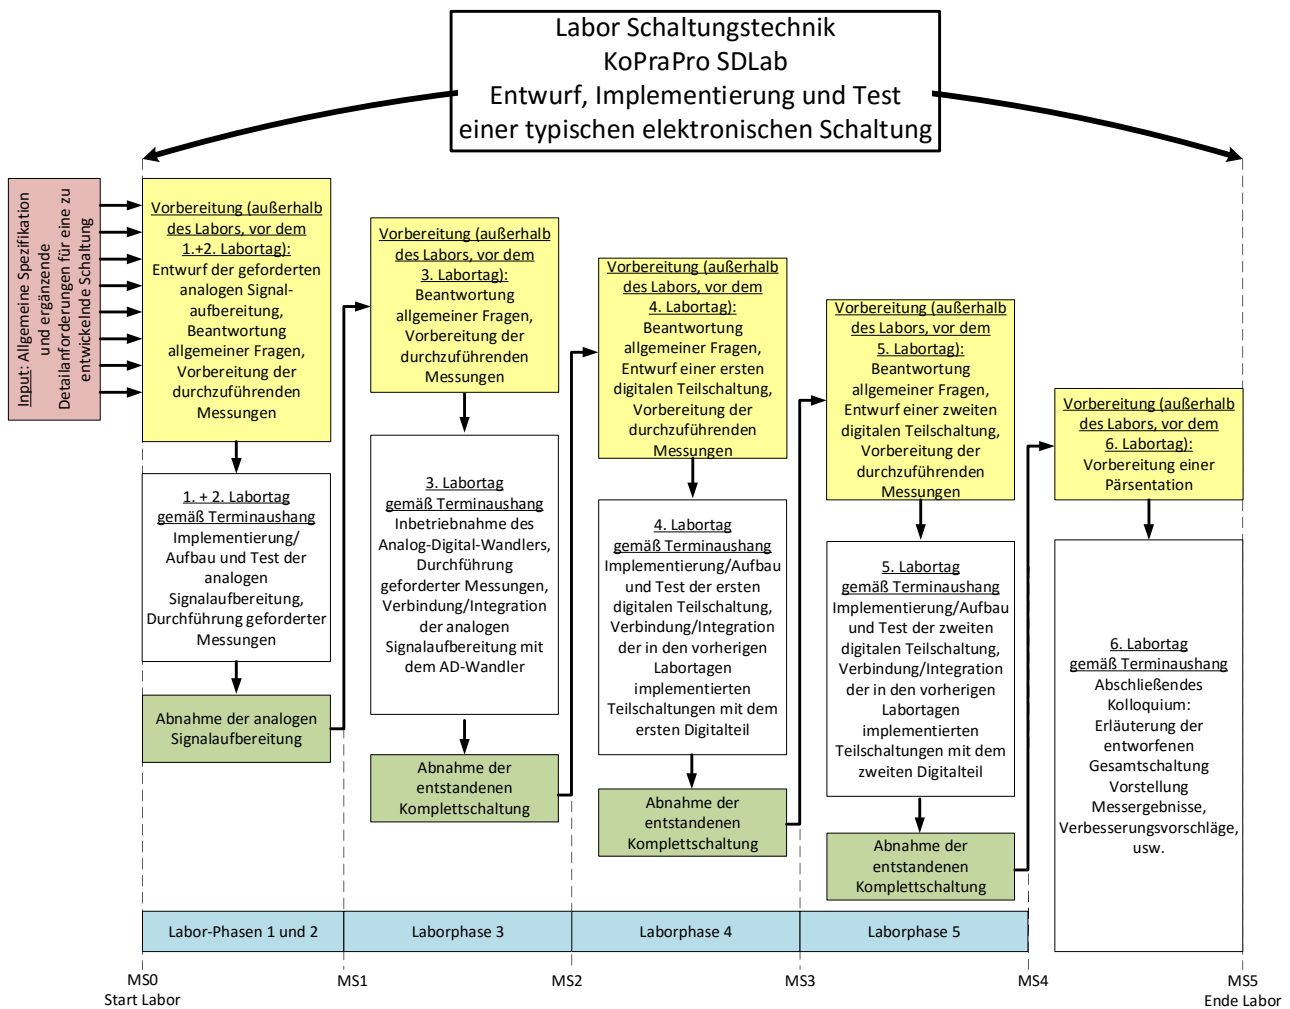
Labor Schaltungstechnik
KoPraPro SDLab
Entwurf, Implementierung und Test
einer typischen elektronischen Schaltung

Input: Allgemeine Spezifikation und ergänzende Detailanforderungen für eine zu entwickelnde Schaltung

Vorbereitung (außerhalb des Labors, vor dem 1.+2. Labortag):
Entwurf der geforderten analogen Signalaufbereitung, Beantwortung allgemeiner Fragen, Vorbereitung der durchzuführenden Messungen

1. + 2. Labortag gemäß Terminaushang
Implementierung/ Aufbau und Test der analogen Signalaufbereitung, Durchführung geforderter Messungen

Abnahme der analogen Signalaufbereitung

Vorbereitung (außerhalb des Labors, vor dem 3. Labortag):
Beantwortung allgemeiner Fragen, Vorbereitung der durchzuführenden Messungen

3. Labortag gemäß Terminaushang
Inbetriebnahme des Analog-Digital-Wandlers, Durchführung geforderter Messungen, Verbindung/Integration der analogen Signalaufbereitung mit dem AD-Wandler

Abnahme der entstandenen Komplettschaltung

Vorbereitung (außerhalb des Labors, vor dem 4. Labortag):
Beantwortung allgemeiner Fragen, Entwurf einer ersten digitalen Teilschaltung, Vorbereitung der durchzuführenden Messungen

4. Labortag gemäß Terminaushang
Implementierung/Aufbau und Test der ersten digitalen Teilschaltung, Verbindung/Integration der in den vorherigen Labortagen implementierten Teilschaltungen mit dem ersten Digitalteil

Abnahme der entstandenen Komplettschaltung

Vorbereitung (außerhalb des Labors, vor dem 5. Labortag):
Beantwortung allgemeiner Fragen, Entwurf einer zweiten digitalen Teilschaltung, Vorbereitung der durchzuführenden Messungen

5. Labortag gemäß Terminaushang
Implementierung/Aufbau und Test der zweiten digitalen Teilschaltung, Verbindung/Integration der in den vorherigen Labortagen implementierten Teilschaltungen mit dem zweiten Digitalteil

Abnahme der entstandenen Komplettschaltung

Vorbereitung (außerhalb des Labors, vor dem 6. Labortag):
Vorbereitung einer Pärsentation

6. Labortag gemäß Terminaushang
Abschließendes Kolloquium: Erläuterung der entworfenen Gesamtschaltung Vorstellung Messergebnisse, Verbesserungsvorschläge, usw.

| Labor-Phasen 1 und 2 | Laborphase 3 | Laborphase 4 | Laborphase 5 |
|---|---|---|---|

MS0 Start Labor
MS1
MS2
MS3
MS4
MS5 Ende Labor